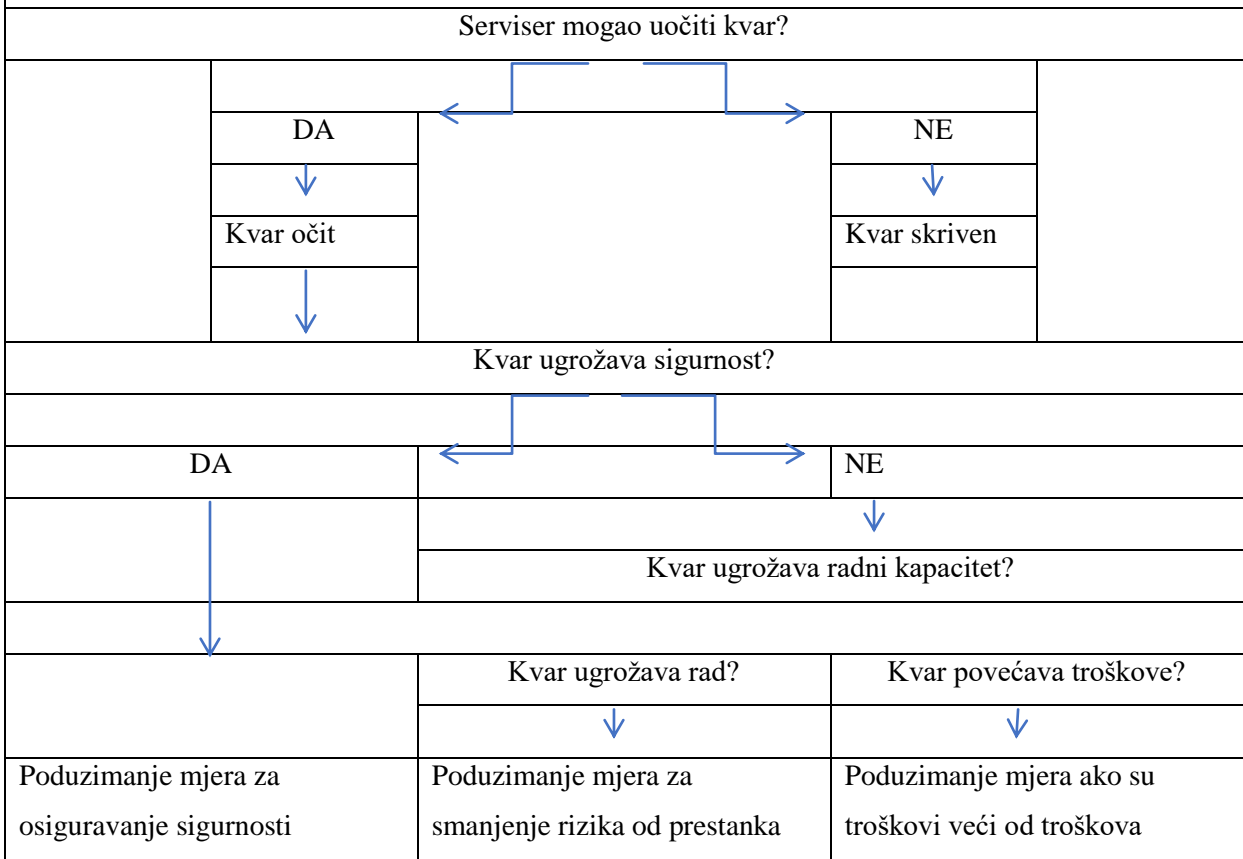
Serviser mogao uočiti kvar?

DA

NE

Kvar očit

Kvar skriven

Kvar ugrožava sigurnost?

DA

NE

Kvar ugrožava radni kapacitet?

Kvar ugrožava rad?

Kvar povećava troškove?

Poduzimanje mjera za osiguravanje sigurnosti

Poduzimanje mjera za smanjenje rizika od prestanka

Poduzimanje mjera ako su troškovi veći od troškova